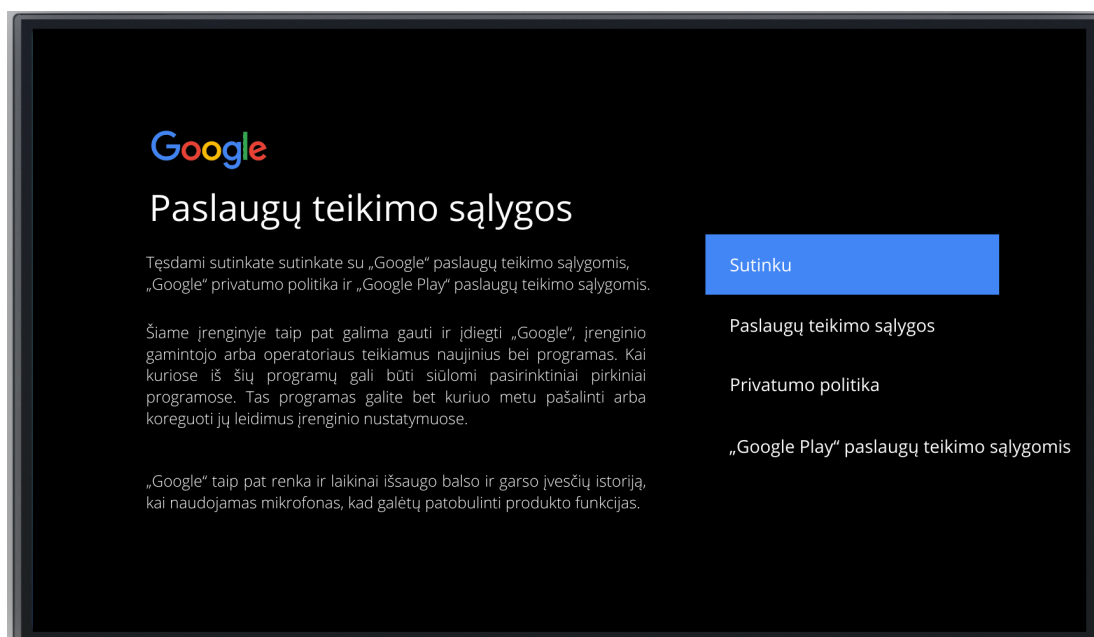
Google

Paslaugų teikimo sąlygos

Tęsdami sutinkate sutinkate su „Google“ paslaugų teikimo sąlygomis, „Google“ privatumo politika ir „Google Play“ paslaugų teikimo sąlygomis.

Šiame įrenginyje taip pat galima gauti ir įdiegti „Google“, įrenginio gamintojo arba operatoriaus teikiamus naujinius bei programas. Kai kuriose iš šių programų gali būti siūlomi pasirinktiniai pirkiniai programose. Tas programas galite bet kuriuo metu pašalinti arba koreguoti jų leidimus įrenginio nustatymuose.

„Google“ taip pat renka ir laikinai išsaugo balso ir garso įvesčių istoriją, kai naudojamas mikrofonas, kad galėtų patobulinti produkto funkcijas.

Sutinku

Paslaugų teikimo sąlygos

Privatumo politika

„Google Play“ paslaugų teikimo sąlygomis